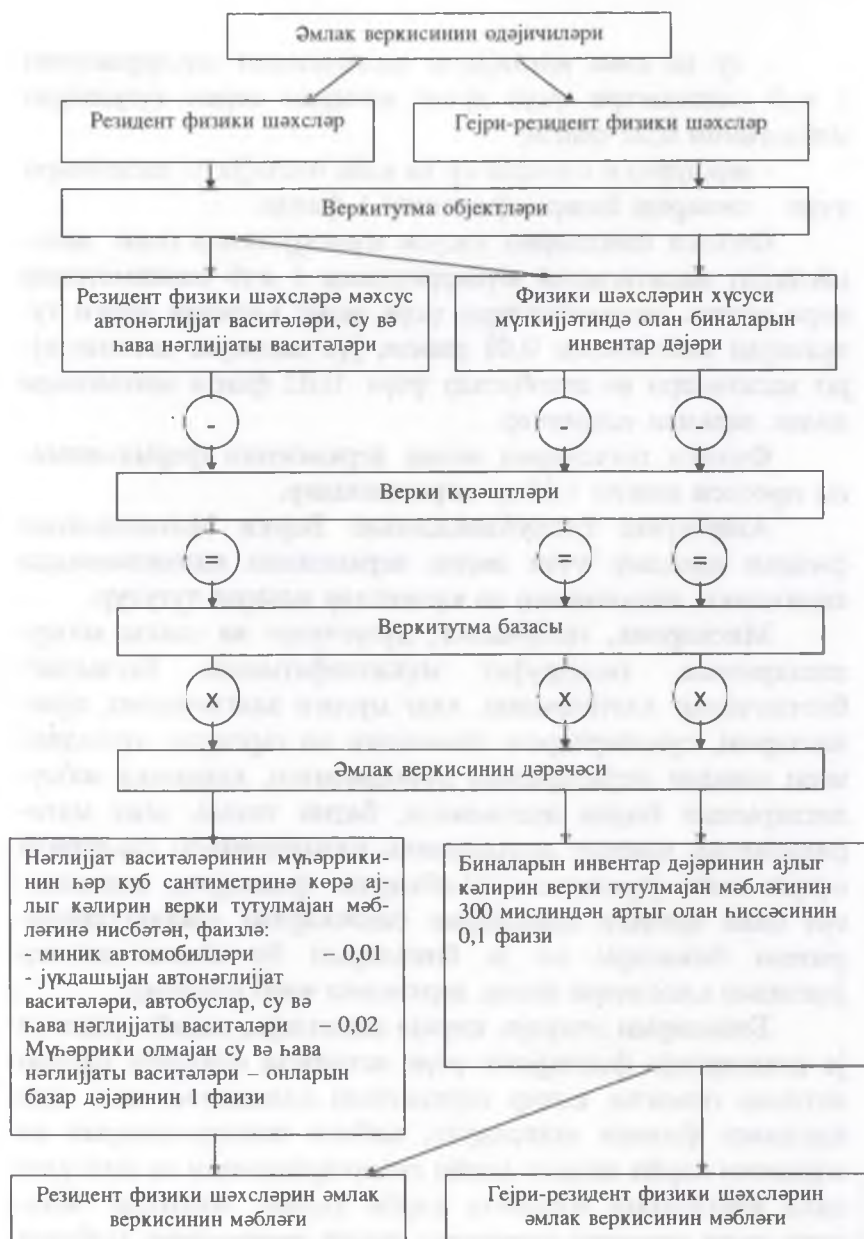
Әмлак веркисинин өдәјичиләри

Резидент физики шәхсләр

Гејри-резидент физики шәхсләр

Веркитутма објектләри

Резидент физики шәхсләрә мәхсус автонәглијјат васитәләри, су вә һава нәглијјаты васитәләри

Физики шәхсләрин хүсуси мүлкијјәтиндә олан биналарын инвентар дәјәри

-

-

-

Верки күзәштләри

=

=

=

Веркитутма базасы

X

X

X

Әмлак веркисинин дәрәчәси

Нәглијјат васитәләринин мүһәррикинин һәр куб сантиметринә көрә ајлыг кәлирин верки тутулмајан мәбләғинә нисбәтән, фаизлә:
- миник автомобилләри – 0,01
- јүкдашыјан автонәглијјат васитәләри, автобуслар, су вә һава нәглијјаты васитәләри – 0,02
Мүһәррики олмајан су вә һава нәглијјаты васитәләри – онларын базар дәјәринин 1 фаизи

Биналарын инвентар дәјәринин ајлыг кәлирин верки тутулмајан мәбләғинин 300 мислиндән артыг олан һиссәсинин 0,1 фаизи

Резидент физики шәхсләрин әмлак веркисинин мәбләғи

Гејри-резидент физики шәхсләрин әмлак веркисинин мәбләғи